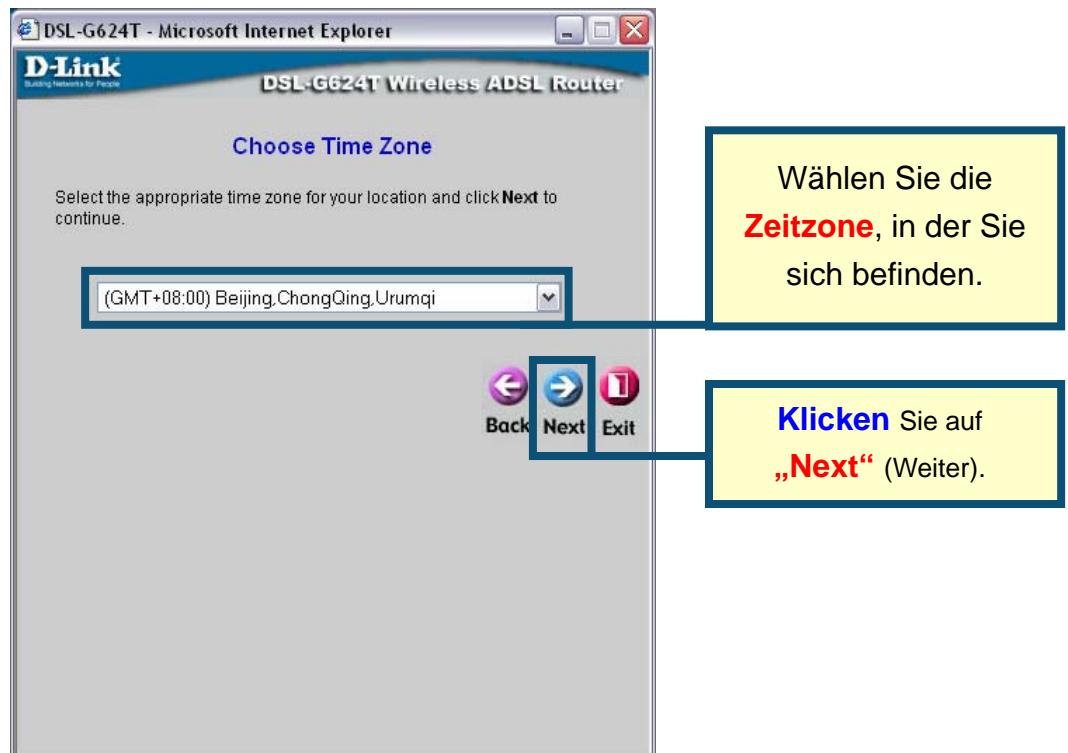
DSL-G624T - Microsoft Internet Explorer

D-Link
Building Networks for People

DSL-G624T Wireless ADSL Router

Choose Time Zone

Select the appropriate time zone for your location and click Next to continue.

(GMT+08:00) Beijing,ChongQing,Urumqi

Back Next Exit

Wählen Sie die Zeitzone, in der Sie sich befinden.

Klicken Sie auf „Next“ (Weiter).